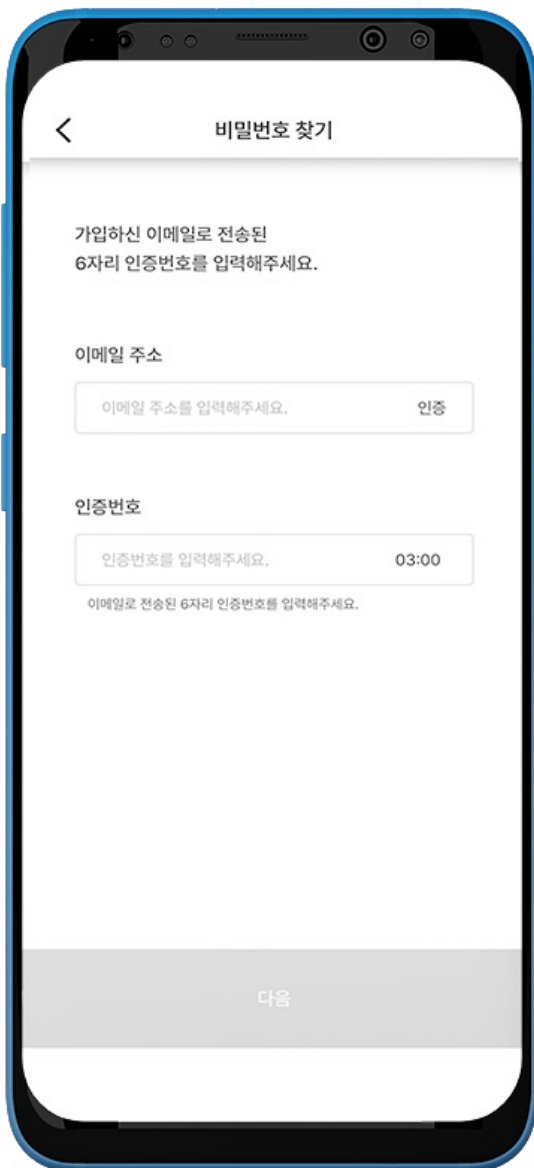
<

비밀번호 찾기

가입하신 이메일로 전송된
6자리 인증번호를 입력해주세요.

이메일 주소

이메일 주소를 입력해주세요.

인증

인증번호

인증번호를 입력해주세요.

03:00

이메일로 전송된 6자리 인증번호를 입력해주세요.

다음